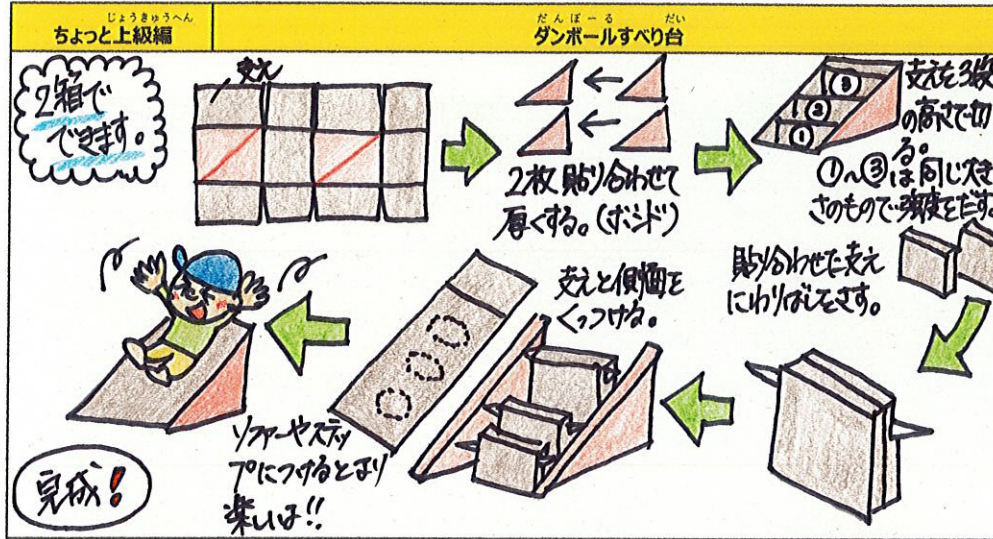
じょうきゅうへん
ちょっと上級編

だんぼーる だい
ダンボールすべり台

2箱でできます。

支え

2枚貼り合わせて厚くする。(ボンド)

支えを3段の高さで切る。
①〜③は同じ大きさのもので強度をだす。

貼り合わせた支えにわりばしをさす。

支えと側面をくっつける。

ソファーやステップにつけるとより楽しいよ!!

完成!